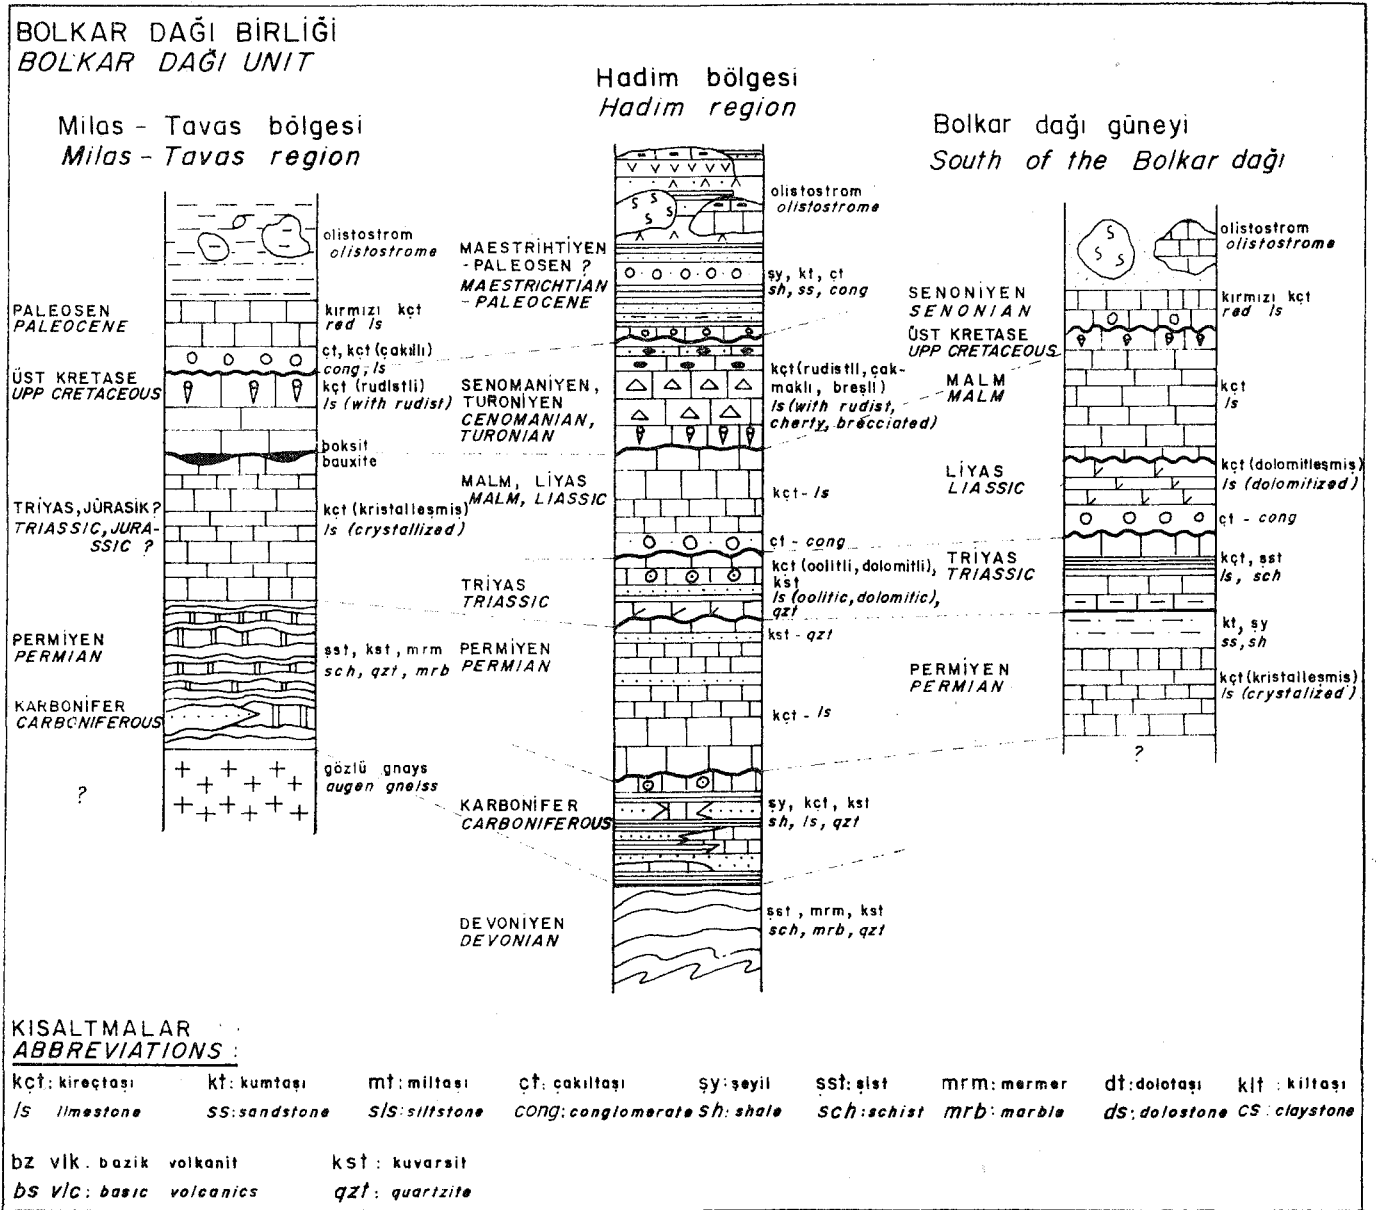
BOLKAR DAĞI BİRLİĞİ
BOLKAR DAĞI UNIT

Milas - Tavas bölgesi
Milas - Tavas region

olistostrom
olistostrome

PALEOSEN
PALEOCENE

kırmızı kçt
red ls

ct, kçt (çakıllı)
cong; ls

ÜST KRETASE
UPP CRETACEOUS

kçt (rudistli)
ls (with rudist)

boksit
bauxite

TRİYAS, JÜRASİK?
TRIASSIC, JURASSIC ?

kçt (kristalleşmiş)
ls (crystallized)

PERMİYEN
PERMIAN

sst, kst, mrm
sch, qzt, mrb

KARBONİFER
CARBONIFEROUS

gözlü gnays
augen gneiss

?

Hadim bölgesi
Hadim region

olistostrom
olistostrome

MAESTRİHTİYEN - PALEOSEN ?
MAESTRICHTIAN - PALEOCENE

şy, kt, ct
sh, ss, cong

SENOMANİYEN, TURONİYEN
CENOMANIAN, TURONIAN

kçt (rudistli, çakmaklı, breşli)
ls (with rudist, cherty, brecciated)

MALM, LİYAS
MALM, LIASSIC

kçt - ls

ct - cong

TRİYAS
TRIASSIC

kçt (oolitli, dolomitli), kst
ls (oolitic, dolomitic), qzt

kst - qzt

PERMİYEN
PERMIAN

kçt - ls

KARBONİFER
CARBONIFEROUS

şy, kçt, kst
sh, ls, qzt

DEVONİYEN
DEVONIAN

sst, mrm, kst
sch, mrb, qzt

Bolkar dağı güneyi
South of the Bolkar dağı

olistostrom
olistostrome

SENONİYEN
SENONIAN

kırmızı kçt
red ls

ÜST KRETASE
UPP CRETACEOUS

MALM
MALM

kçt
ls

LİYAS
LIASSIC

kçt (dolomitleşmiş)
ls (dolomitized)

ct - cong

TRİYAS
TRIASSIC

kçt, sst
ls, sch

kt, şy
ss, sh

PERMİYEN
PERMIAN

kçt (kristalleşmiş)
ls (crystalized)

?

KISALTMALAR
ABBREVIATIONS :

kçt: kireçtaşı  kt: kumtaşı  mt: miltaşı  çt: çakıltaşı  şy: şeyil  sst: şist  mrm: mermer  dt: dolotaşı  klt: kiltaşı
ls: limestone  ss: sandstone  sls: siltstone  cong: conglomerate  sh: shale  sch: schist  mrb: marble  ds: dolostone  cs: claystone

bz vlk. bazik volkanit  kst: kuvarsit
bs vlc: basic volcanics  qzt: quartzite